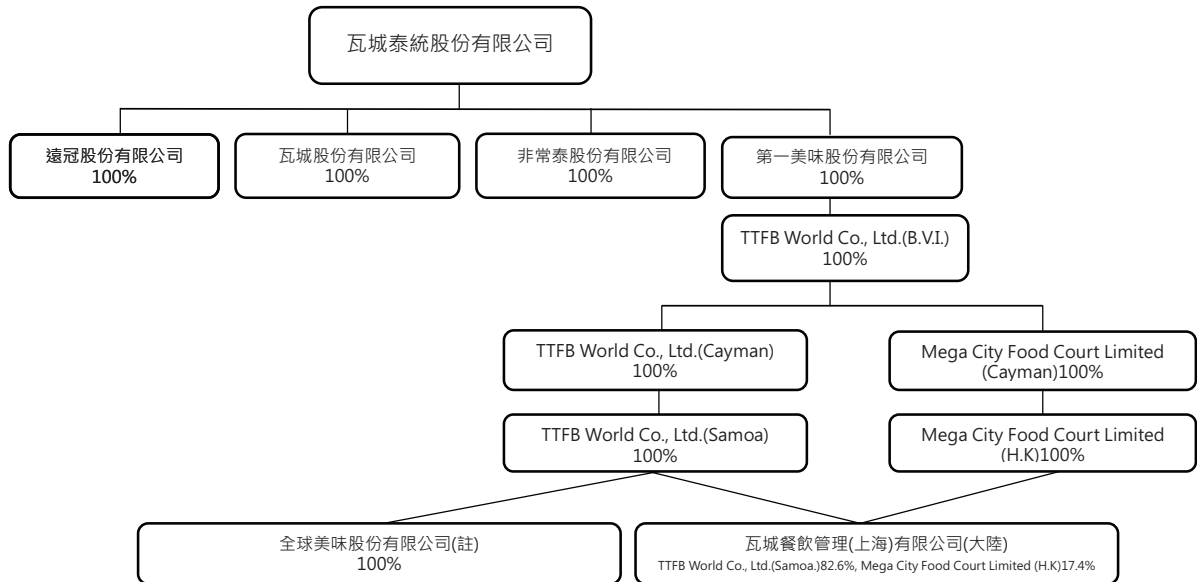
瓦城泰統股份有限公司

遠冠股份有限公司
100%

瓦城股份有限公司
100%

非常泰股份有限公司
100%

第一美味股份有限公司
100%

TTFB World Co., Ltd.(B.V.I.)
100%

TTFB World Co., Ltd.(Cayman)
100%

Mega City Food Court Limited
(Cayman)100%

TTFB World Co., Ltd.(Samoa)
100%

Mega City Food Court Limited
(H.K)100%

全球美味股份有限公司(註)
100%

瓦城餐飲管理(上海)有限公司(大陸)
TTFB World Co., Ltd.(Samoa.)82.6%, Mega City Food Court Limited (H.K)17.4%